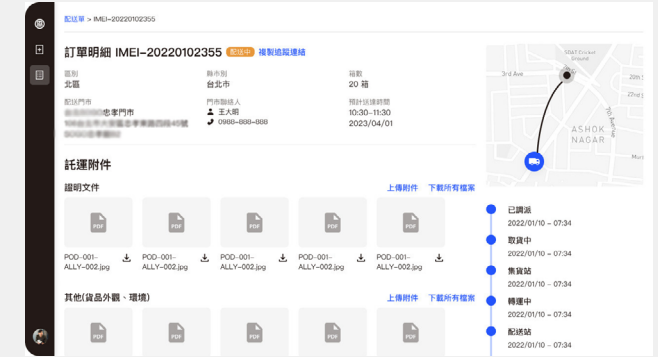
配送單 > IMEI–20220102355

訂單明細 IMEI–20220102355 配送中 複製追蹤連結

區別
北區

縣市別
台北市

箱數
20 箱

配送門市
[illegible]忠孝門市
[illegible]

門市聯絡人
王大明
0988–888–888

預計送達時間
10:30–11:30
2023/04/01

託運附件

證明文件

上傳附件 下載所有檔案

PDF
POD–001–ALLY–002.jpg

PDF
POD–001–ALLY–002.jpg

PDF
POD–001–ALLY–002.jpg

PDF
POD–001–ALLY–002.jpg

PDF
POD–001–ALLY–002.jpg

其他(貨品外觀、環境)

上傳附件 下載所有檔案

PDF

PDF

PDF

PDF

PDF

3rd Ave
SDAT Cricket Ground
7th Street
ASHOK NAGAR
22nd Street

已調派
2022/01/10 – 07:34

取貨中
2022/01/10 – 07:34

集貨站
2022/01/10 – 07:34

轉運中
2022/01/10 – 07:34

配送站
2022/01/10 – 07:34